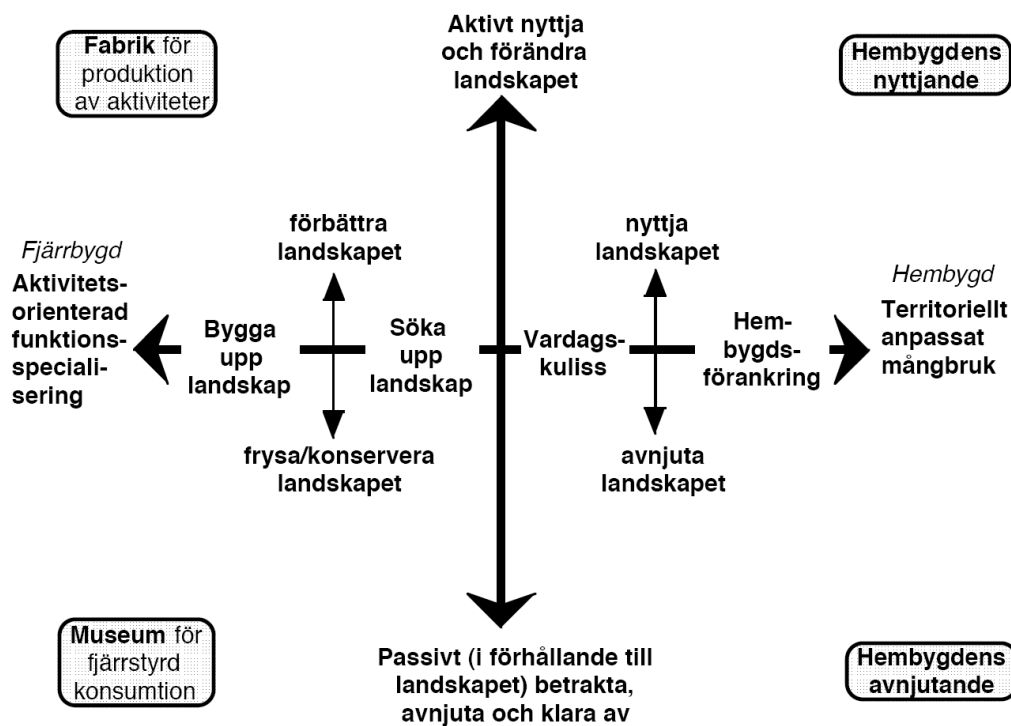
Fabrik för produktion av aktiviteter

Aktivt nyttja och förändra landskapet

Hembygdens nyttjande

förbättra landskapet

nyttja landskapet

Fjärrbygd

Aktivitetsorienterad funktionsspecialisering

Bygga upp landskap

Söka upp landskap

Vardagskuliss

Hembygdsförankring

Hembygd

Territoriellt anpassat mångbruk

frysa/konservera landskapet

avnjuta landskapet

Museum för fjärrstyrd konsumtion

Passivt (i förhållande till landskapet) betrakta, avnjuta och klara av

Hembygdens avnjutande